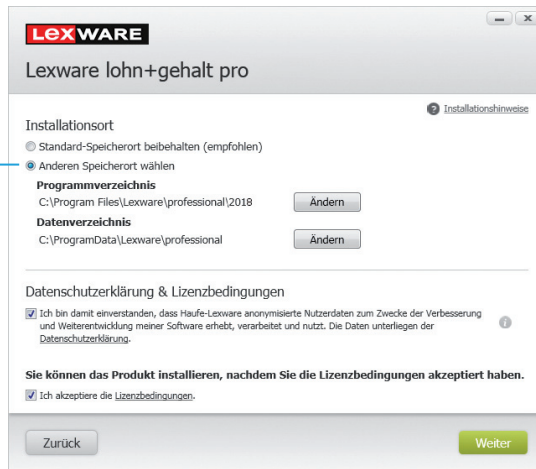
LEXWARE

Lexware lohn+gehalt pro

Installationshinweise

Installationsort

Standard-Speicherort beibehalten (empfohlen)

Anderen Speicherort wählen

Programmverzeichnis

C:\Program Files\Lexware\professional\2018

Ändern

Datenverzeichnis

C:\ProgramData\Lexware\professional

Ändern

Datenschutzerklärung & Lizenzbedingungen

Ich bin damit einverstanden, dass Haufe-Lexware anonymisierte Nutzerdaten zum Zwecke der Verbesserung und Weiterentwicklung meiner Software erhebt, verarbeitet und nutzt. Die Daten unterliegen der Datenschutzerklärung.

Sie können das Produkt installieren, nachdem Sie die Lizenzbedingungen akzeptiert haben.

Ich akzeptiere die Lizenzbedingungen.

Zurück

Weiter